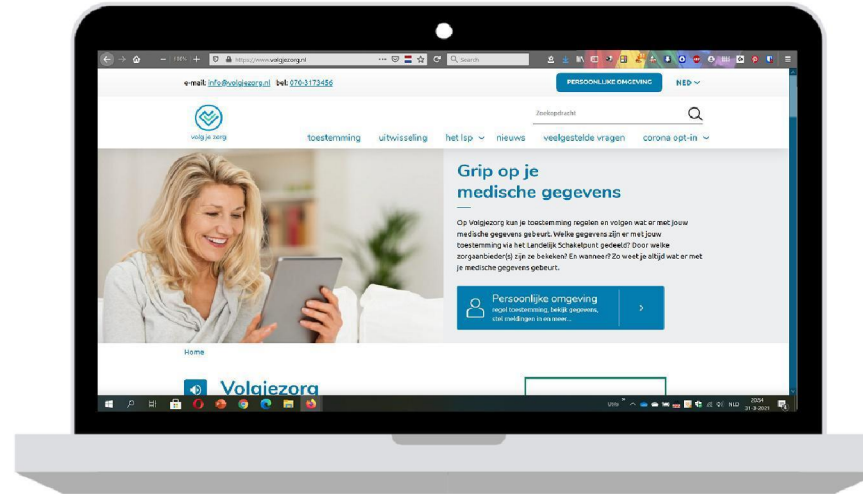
https://www.volgjezorg.nl

Search

e-mail: info@volgjezorg.nl tel: 070-3173456

PERSOONLIJKE OMGEVING

NED

Zoekopdracht

volg je zorg

toestemming uitwisseling het lsp nieuws veelgestelde vragen corona opt-in

Grip op je medische gegevens

Op Volgjezorg kun je toestemming regelen en volgen wat er met jouw medische gegevens gebeurt. Welke gegevens zijn er met jouw toestemming via het Landelijk Schakelpunt gedeeld? Door welke zorgaanbieder(s) zijn ze bekeken? En wanneer? Zo weet je altijd wat er met je medische gegevens gebeurt.

Persoonlijke omgeving
regel toestemming, bekijk gegevens, stel meldingen in en meer...

Home

Volgjezorg

NLD 20:54 31-3-2021